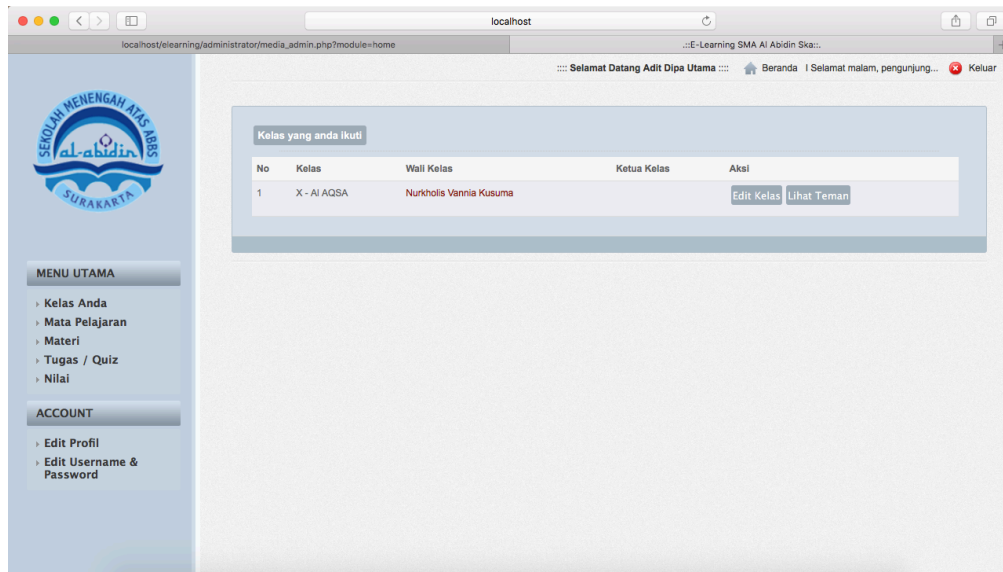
localhost

localhost/elearning/administrator/media_admin.php?module=home

.::E-Learning SMA Al Abidin Ska::.

:::: Selamat Datang Adit Dipa Utama :::: Beranda | Selamat malam, pengunjung... Keluar

SEKOLAH MENENGAH ATAS ABBS
al-abidin
SURAKARTA

Kelas yang anda ikuti

| No | Kelas | Wali Kelas | Ketua Kelas | Aksi |
|---|---|---|---|---|
| 1 | X - Al AQSA | Nurkholis Vannia Kusuma | | Edit Kelas Lihat Teman |

MENU UTAMA
Kelas Anda
Mata Pelajaran
Materi
Tugas / Quiz
Nilai

ACCOUNT
Edit Profil
Edit Username & Password